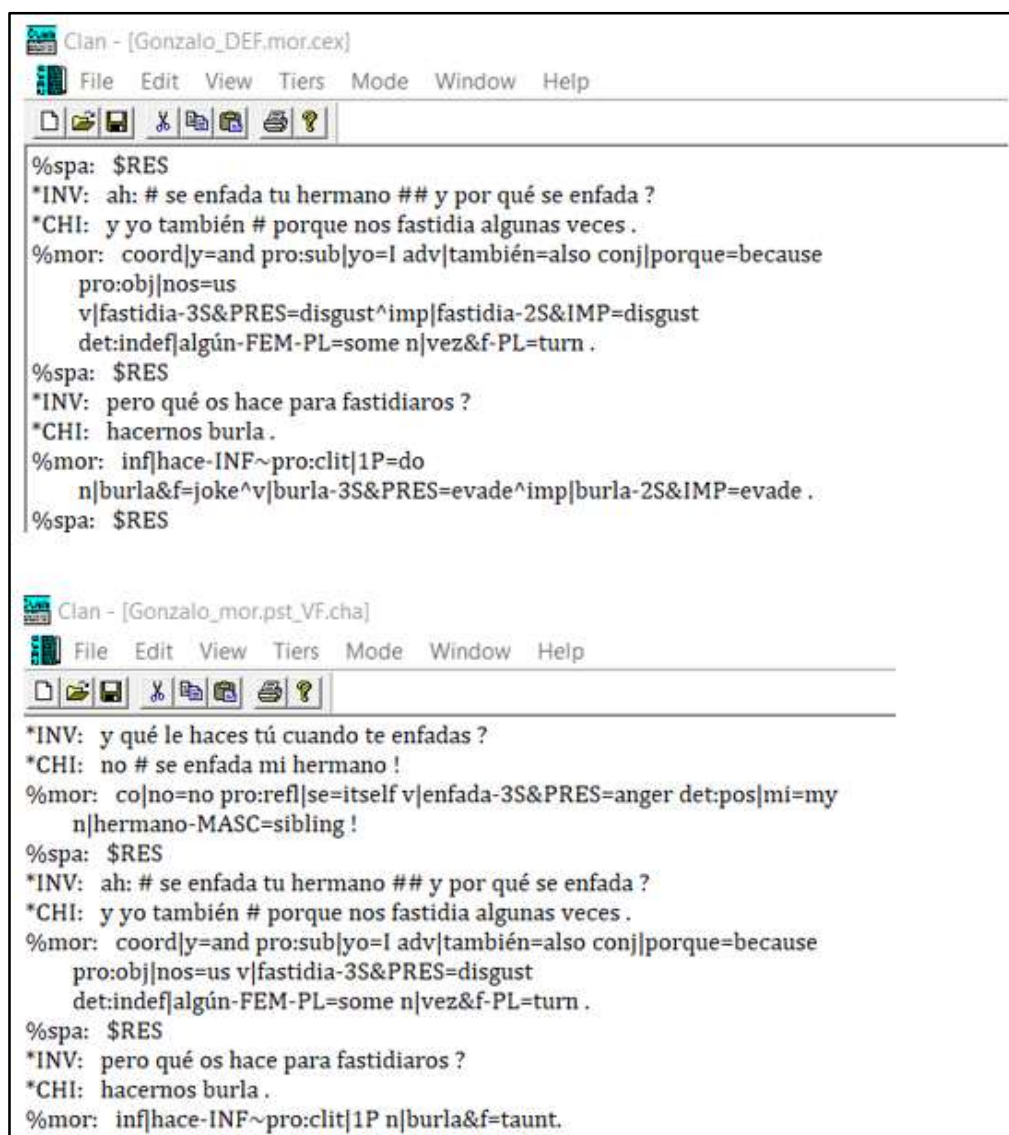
Clan - [Gonzalo_DEF.mor.cex]

File Edit View Tiers Mode Window Help

%spa: $RES
*INV: ah: # se enfada tu hermano ## y por qué se enfada ?
*CHI: y yo también # porque nos fastidia algunas veces .
%mor: coord|y=and pro:sub|yo=I adv|también=also conj|porque=because pro:obj|nos=us v|fastidia-3S&PRES=disgust^imp|fastidia-2S&IMP=disgust det:indef|algún-FEM-PL=some n|vez&f-PL=turn .
%spa: $RES
*INV: pero qué os hace para fastidiaros ?
*CHI: hacernos burla .
%mor: inf|hace-INF~pro:clit|1P=do n|burla&f=joke^v|burla-3S&PRES=evade^imp|burla-2S&IMP=evade .
%spa: $RES

Clan - [Gonzalo_mor.pst_VF.cha]

File Edit View Tiers Mode Window Help

*INV: y qué le haces tú cuando te enfadas ?
*CHI: no # se enfada mi hermano !
%mor: co|no=no pro:refl|se=itself v|enfada-3S&PRES=anger det:pos|mi=my n|hermano-MASC=sibling !
%spa: $RES
*INV: ah: # se enfada tu hermano ## y por qué se enfada ?
*CHI: y yo también # porque nos fastidia algunas veces .
%mor: coord|y=and pro:sub|yo=I adv|también=also conj|porque=because pro:obj|nos=us v|fastidia-3S&PRES=disgust det:indef|algún-FEM-PL=some n|vez&f-PL=turn .
%spa: $RES
*INV: pero qué os hace para fastidiaros ?
*CHI: hacernos burla .
%mor: inf|hace-INF~pro:clit|1P n|burla&f=taunt.